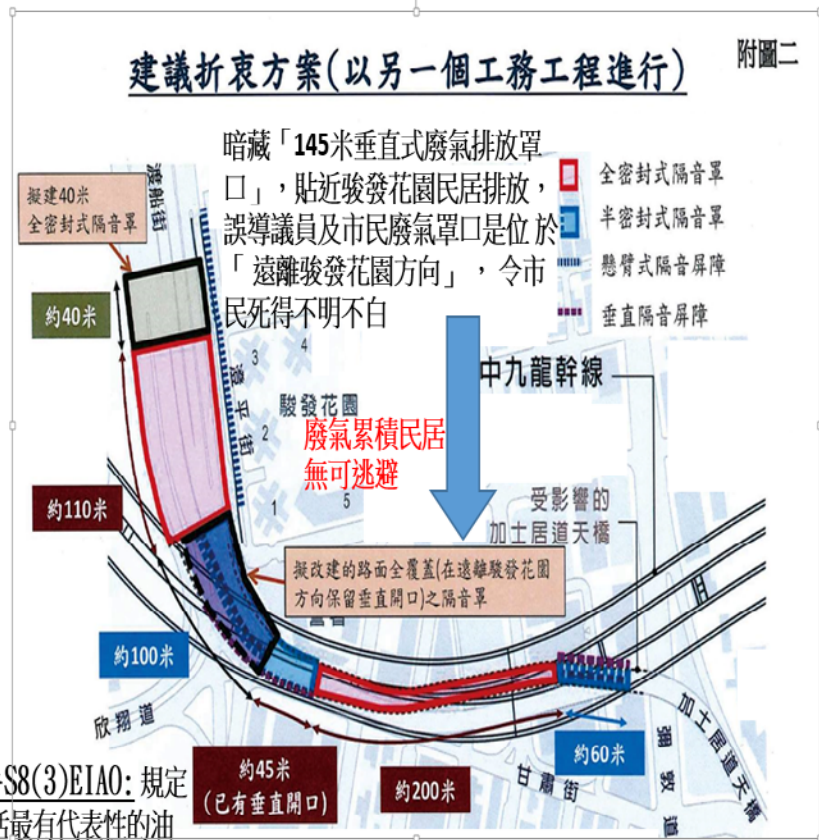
建議折衷方案(以另一個工務工程進行)

附圖二

暗藏「145米垂直式廢氣排放罩口」，貼近駿發花園民居排放，誤導議員及市民廢氣罩口是位於「遠離駿發花園方向」，令市民死得不明不白

全密封式隔音罩
半密封式隔音罩
懸臂式隔音屏障
垂直隔音屏障

擬建40米全密封式隔音罩

渡船街

約40米

4

3

駿發花園

2

1

5

廢氣累積民居
無可逃避

中九龍幹線

受影響的加士居道天橋

約110米

擬改建的路面全覆蓋(在遠離駿發花園方向保留垂直開口)之隔音罩

約100米

欣翔道

加士居道天橋

約60米

甘肅街

約45米
(已有垂直開口)

約200米

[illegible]S8(3)EIAO: 規定
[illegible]最有代表性的油